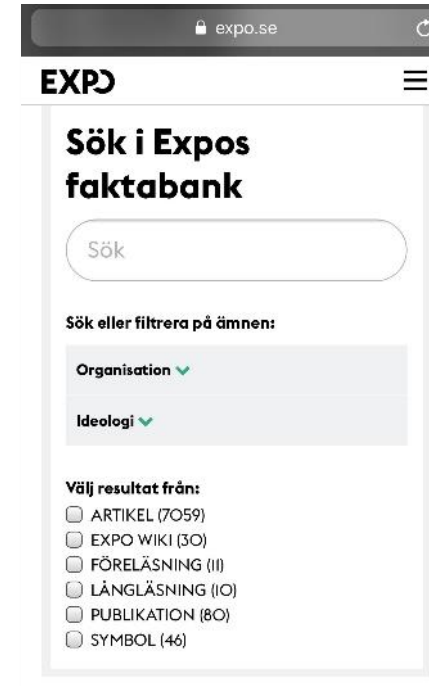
expo.se

EXPO

Sök i Expos faktabank

Sök

Sök eller filtrera på ämnen:

Organisation

Ideologi

Välj resultat från:
ARTIKEL (7059)
EXPO WIKI (30)
FÖRELÄSNING (11)
LÅNGLÄSNING (10)
PUBLIKATION (80)
SYMBOL (46)